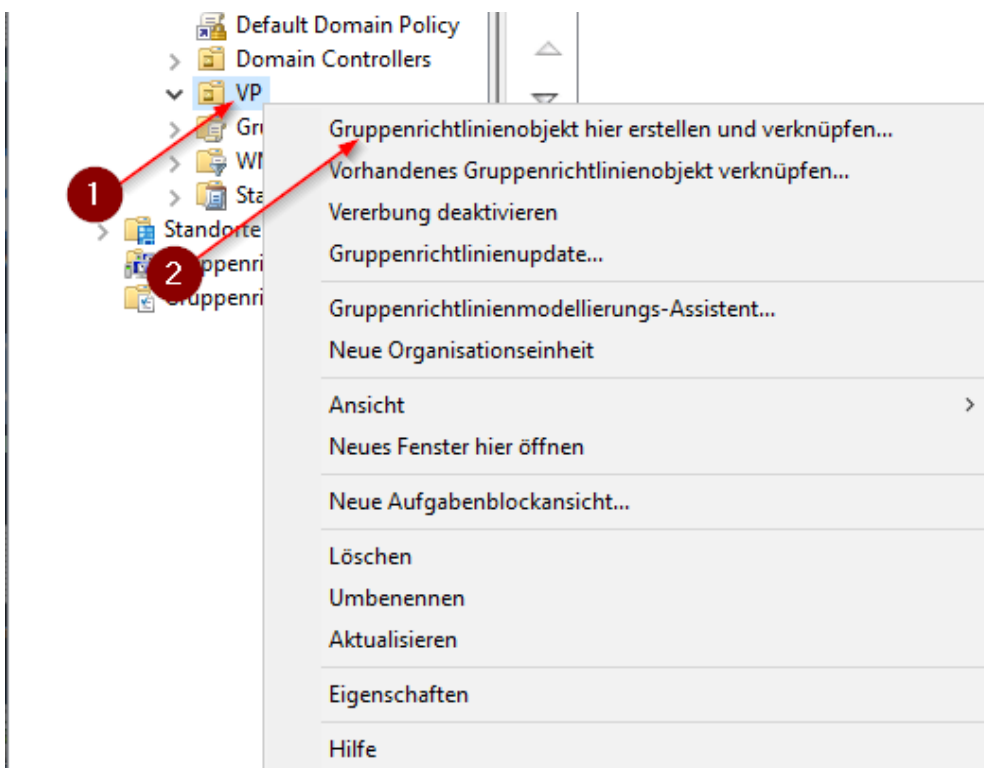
Default Domain Policy
Domain Controllers
VP
Gr
WI
Sta
Standorte
ppenri
Gruppenri

1
2

Gruppenrichtlinienobjekt hier erstellen und verknüpfen...
Vorhandenes Gruppenrichtlinienobjekt verknüpfen...
Vererbung deaktivieren
Gruppenrichtlinienupdate...

Gruppenrichtlinienmodellierungs-Assistent...
Neue Organisationseinheit

Ansicht
Neues Fenster hier öffnen

Neue Aufgabenblockansicht...

Löschen
Umbenennen
Aktualisieren

Eigenschaften

Hilfe